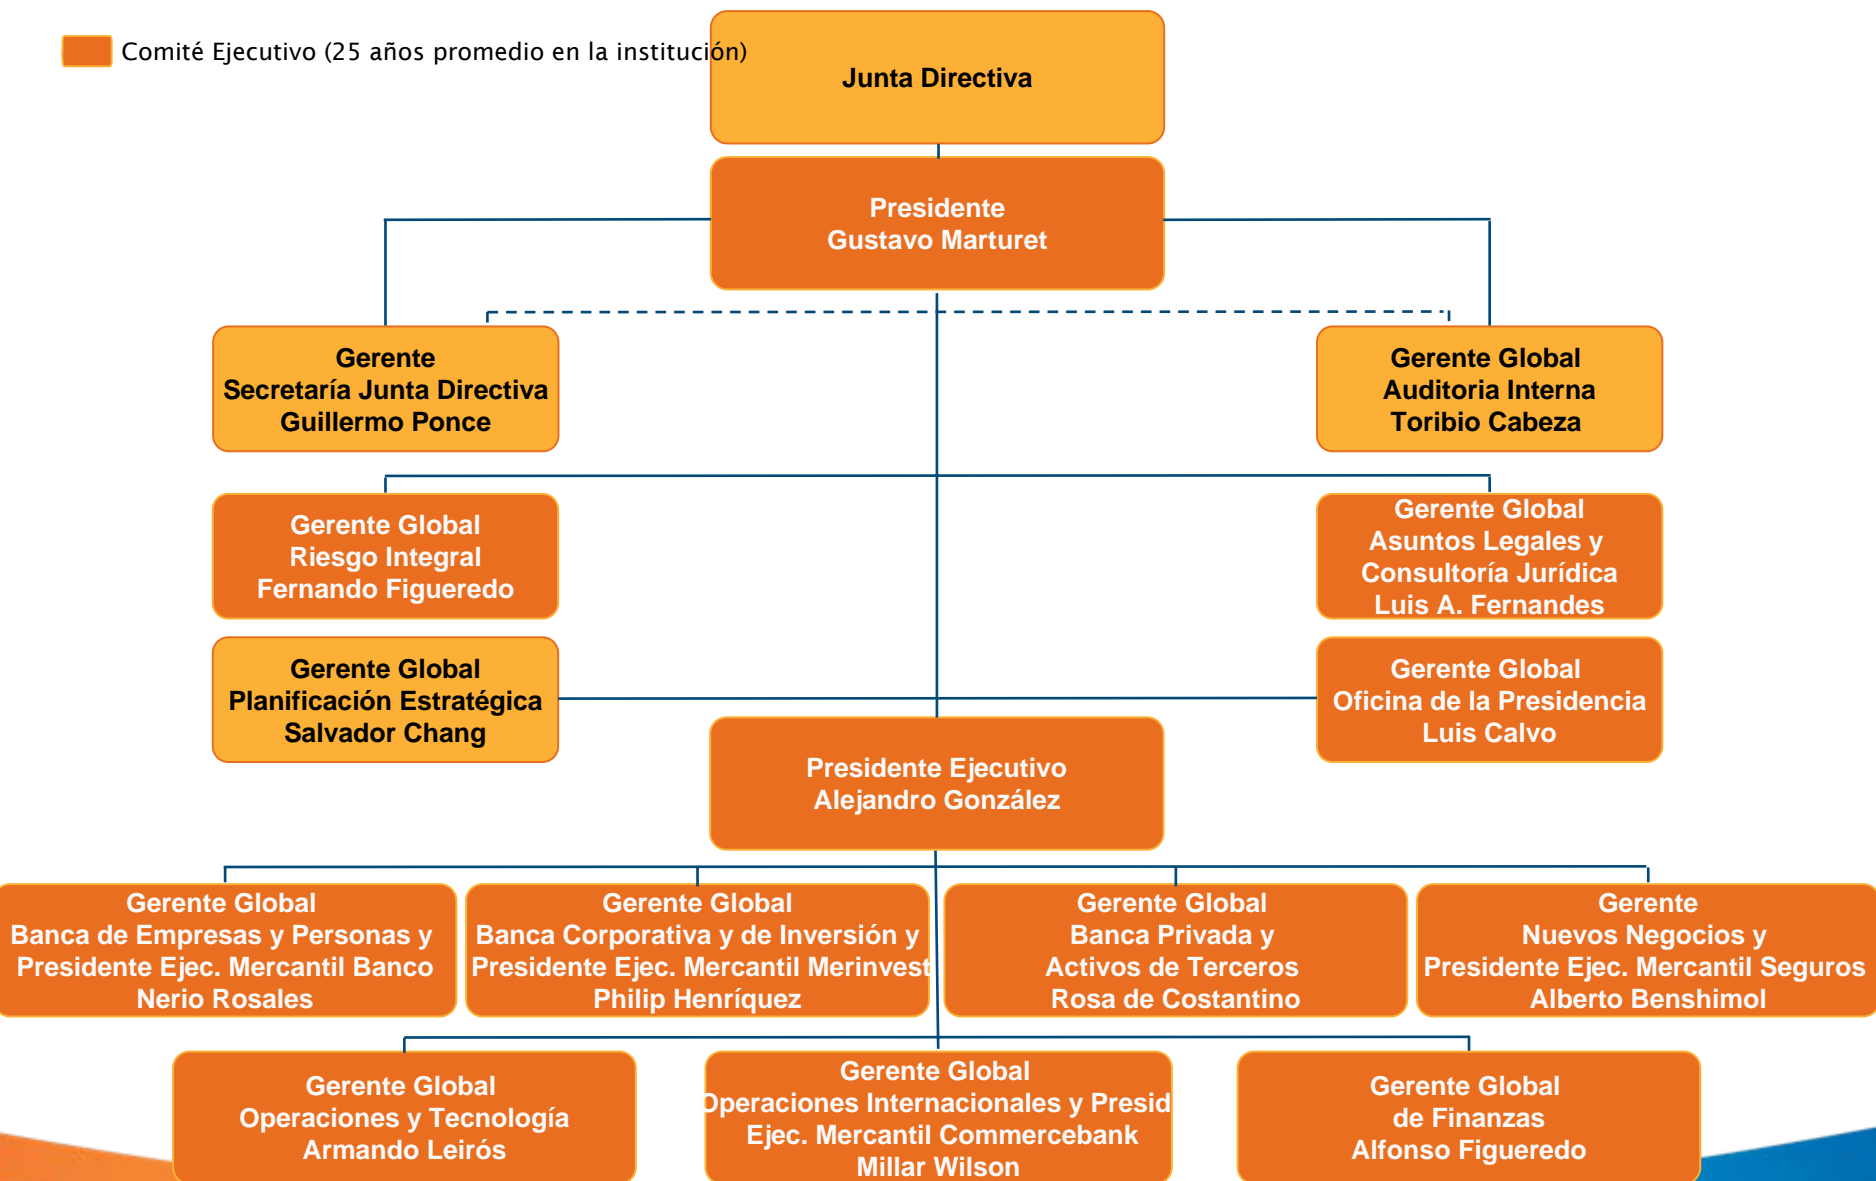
Comité Ejecutivo (25 años promedio en la institución)

Junta Directiva

Presidente
Gustavo Marturet

Gerente
Secretaría Junta Directiva
Guillermo Ponce

Gerente Global
Auditoria Interna
Toribio Cabeza

Gerente Global
Riesgo Integral
Fernando Figueredo

Gerente Global
Asuntos Legales y
Consultoría Jurídica
Luis A. Fernandes

Gerente Global
Planificación Estratégica
Salvador Chang

Gerente Global
Oficina de la Presidencia
Luis Calvo

Presidente Ejecutivo
Alejandro González

Gerente Global
Banca de Empresas y Personas y
Presidente Ejec. Mercantil Banco
Nerio Rosales

Gerente Global
Banca Corporativa y de Inversión y
Presidente Ejec. Mercantil Merinvest
Philip Henríquez

Gerente Global
Banca Privada y
Activos de Terceros
Rosa de Costantino

Gerente
Nuevos Negocios y
Presidente Ejec. Mercantil Seguros
Alberto Benshimol

Gerente Global
Operaciones y Tecnología
Armando Leirós

Gerente Global
Operaciones Internacionales y Presid
Ejec. Mercantil Commercebank
Millar Wilson

Gerente Global
de Finanzas
Alfonso Figueredo